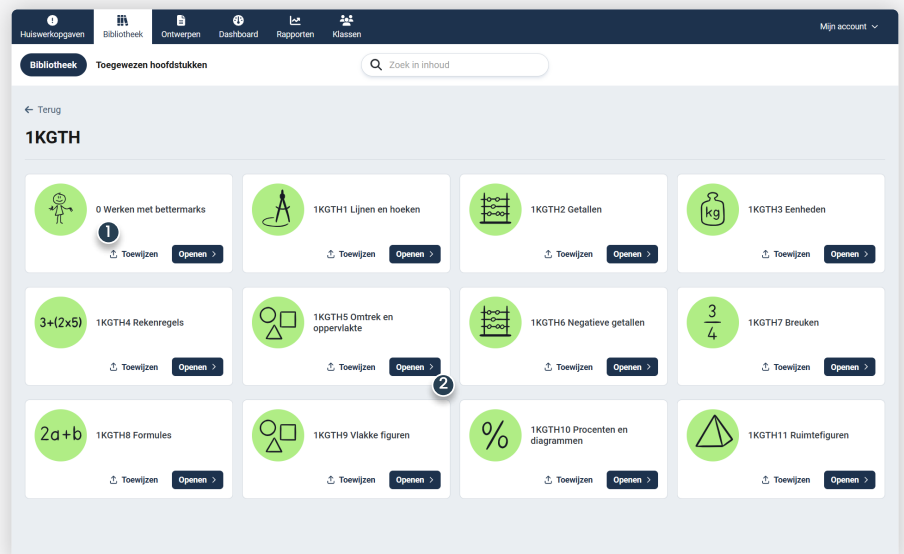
Huiswerkopgaven Bibliotheek Ontwerpen Dashboard Rapporten Klassen Mijn account

Bibliotheek Toegewezen hoofdstukken

Zoek in inhoud

← Terug

1KGTH

0 Werken met bettermarks
1
Toewijzen Openen

1KGTH1 Lijnen en hoeken
Toewijzen Openen

1KGTH2 Getallen
Toewijzen Openen

kg
1KGTH3 Eenheden
Toewijzen Openen

3+(2x5)
1KGTH4 Rekenregels
Toewijzen Openen

1KGTH5 Omtrek en oppervlakte
Toewijzen Openen
2

1KGTH6 Negatieve getallen
Toewijzen Openen

$\frac{3}{4}$
1KGTH7 Breuken
Toewijzen Openen

2a+b
1KGTH8 Formules
Toewijzen Openen

1KGTH9 Vlakke figuren
Toewijzen Openen

%
1KGTH10 Procenten en diagrammen
Toewijzen Openen

1KGTH11 Ruimtefiguren
Toewijzen Openen